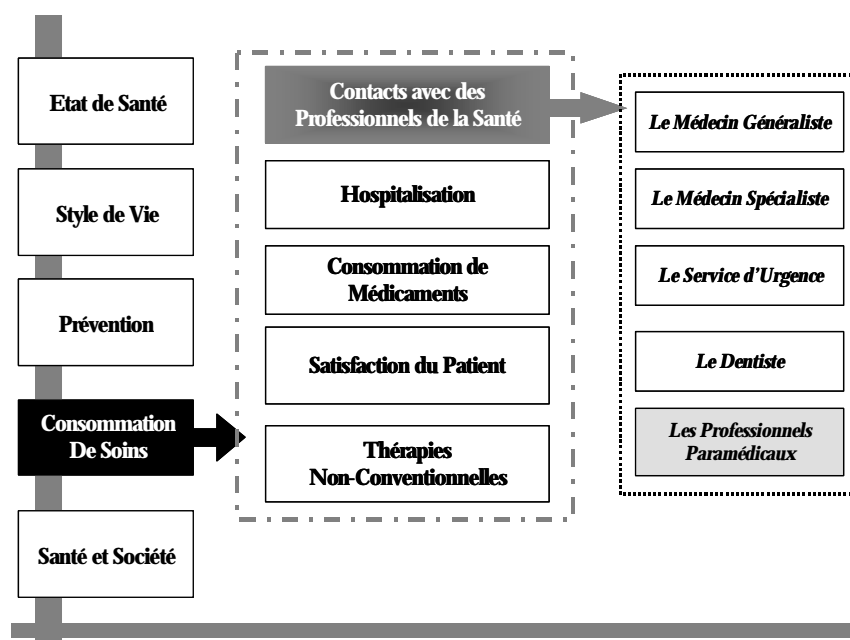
Etat de Santé

Style de Vie

Prévention

Consommation De Soins

Santé et Société

Contacts avec des Professionnels de la Santé

Hospitalisation

Consommation de Médicaments

Satisfaction du Patient

Thérapies Non-Conventionnelles

Le Médecin Généraliste

Le Médecin Spécialiste

Le Service d'Urgence

Le Dentiste

Les Professionnels Paramédicaux